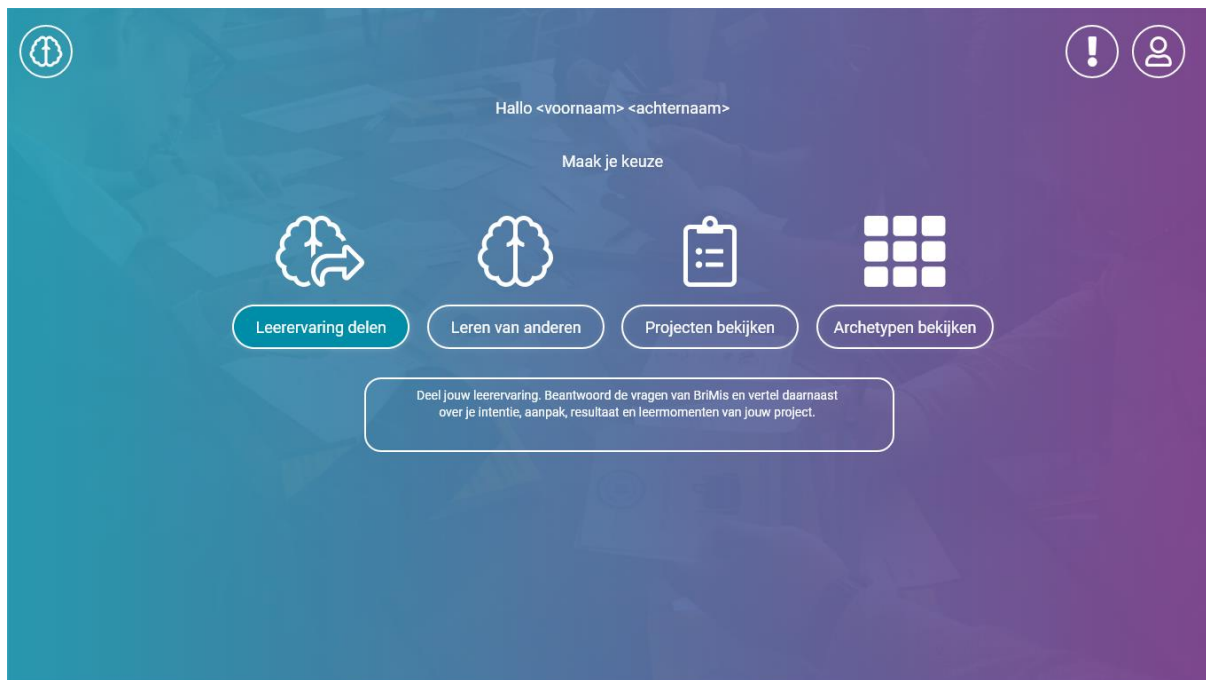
Hallo <voornaam> <achternaam>

Maak je keuze

Leerervaring delen

Leren van anderen

Projecten bekijken

Archetypen bekijken

Deel jouw leerervaring. Beantwoord de vragen van BriMis en vertel daarnaast over je intentie, aanpak, resultaat en leermomenten van jouw project.